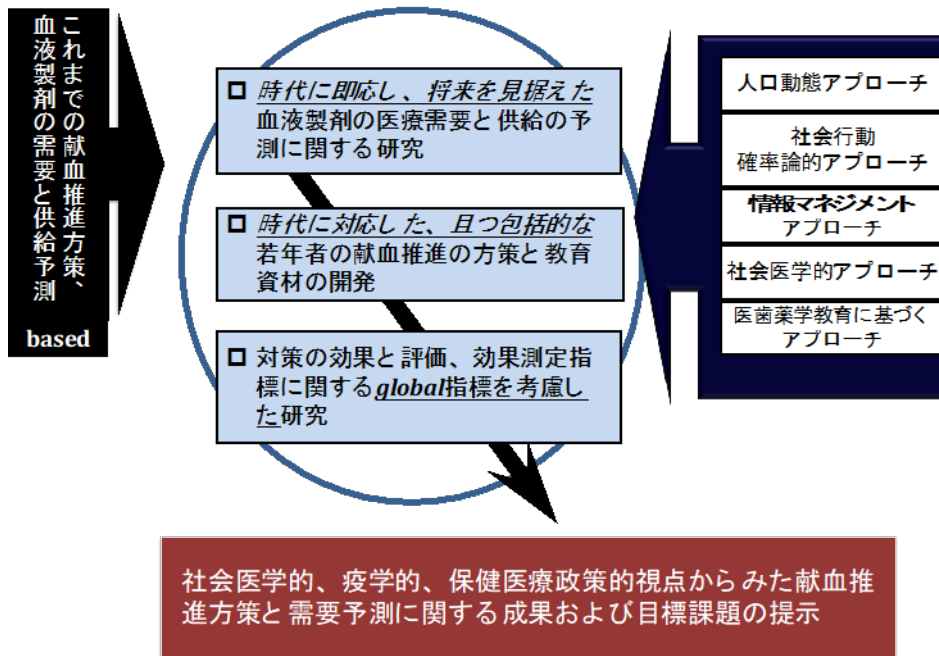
これまでの献血推進方策、血液製剤の需要と供給予測

based

□ 時代に即応し、将来を見据えた血液製剤の医療需要と供給の予測に関する研究

□ 時代に対応した、且つ包括的な若年者の献血推進の方策と教育資材の開発

□ 対策の効果と評価、効果測定指標に関するglobal指標を考慮した研究

人口動態アプローチ

社会行動確率論的アプローチ

情報マネジメントアプローチ

社会医学的アプローチ

医歯薬学教育に基づくアプローチ

社会医学的、疫学的、保健医療政策的視点からみた献血推進方策と需要予測に関する成果および目標課題の提示